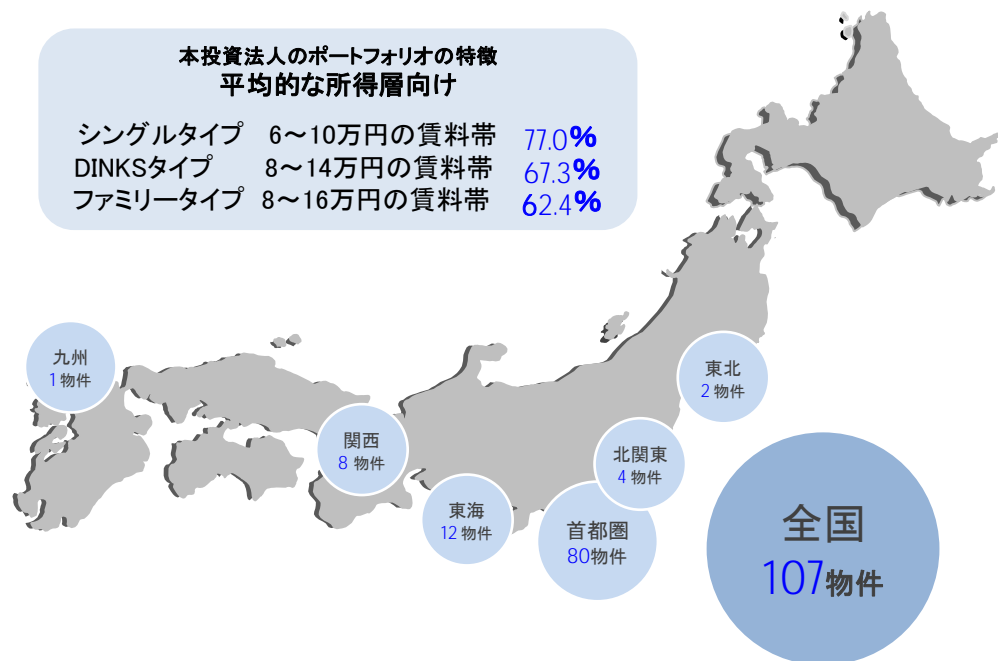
本投資法人のポートフォリオの特徴
平均的な所得層向け

シングルタイプ　6～10万円の賃料帯　77.0%
DINKSタイプ　8～14万円の賃料帯　67.3%
ファミリータイプ　8～16万円の賃料帯　62.4%

九州
1物件

関西
8物件

東海
12物件

首都圏
80物件

北関東
4物件

東北
2物件

全国
107物件